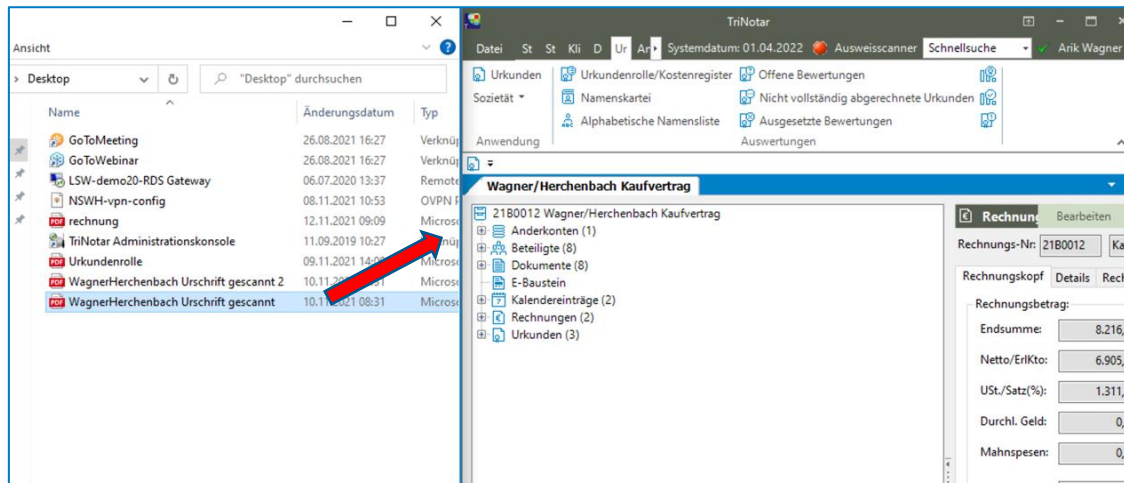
Ansicht

› Desktop

"Desktop" durchsuchen

| Name | Änderungsdatum | Typ |
|---|---|---|
| GoToMeeting | 26.08.2021 16:27 | Verknüp |
| GoToWebinar | 26.08.2021 16:27 | Verknüp |
| LSW-demo20-RDS Gateway | 06.07.2020 13:37 | Remote |
| NSWH-vpn-config | 08.11.2021 10:53 | OVPN F |
| rechnung | 12.11.2021 09:09 | Microso |
| TriNotar Administrationskonsole | 11.09.2019 10:27 | Verknüp |
| Urkundenrolle | 09.11.2021 14:0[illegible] | Microso |
| WagnerHerchenbach Urschrift gescannt 2 | 10.11.20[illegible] | Microso |
| WagnerHerchenbach Urschrift gescannt | 10.11.2021 08:31 | Microso |

TriNotar

Datei St St Kli D Ur Ar Systemdatum: 01.04.2022 Ausweisscanner Schnellsuche Arik Wagner

Urkunden
Sozietät
Anwendung
Urkundenrolle/Kostenregister
Namenskartei
Alphabetische Namensliste
Offene Bewertungen
Nicht vollständig abgerechnete Urkunden
Ausgesetzte Bewertungen
Auswertungen

Wagner/Herchenbach Kaufvertrag

21B0012 Wagner/Herchenbach Kaufvertrag
Anderkonten (1)
Beteiligte (8)
Dokumente (8)
E-Baustein
Kalendereinträge (2)
Rechnungen (2)
Urkunden (3)

Rechnung Bearbeiten
Rechnungs-Nr: 21B0012 Ka
Rechnungskopf Details Rech
Rechnungsbetrag:
Endsumme: 8.216,
Netto/ErlKto: 6.905,
USt./Satz(%): 1.311,
Durchl. Geld: 0,
Mahnspesen: 0,